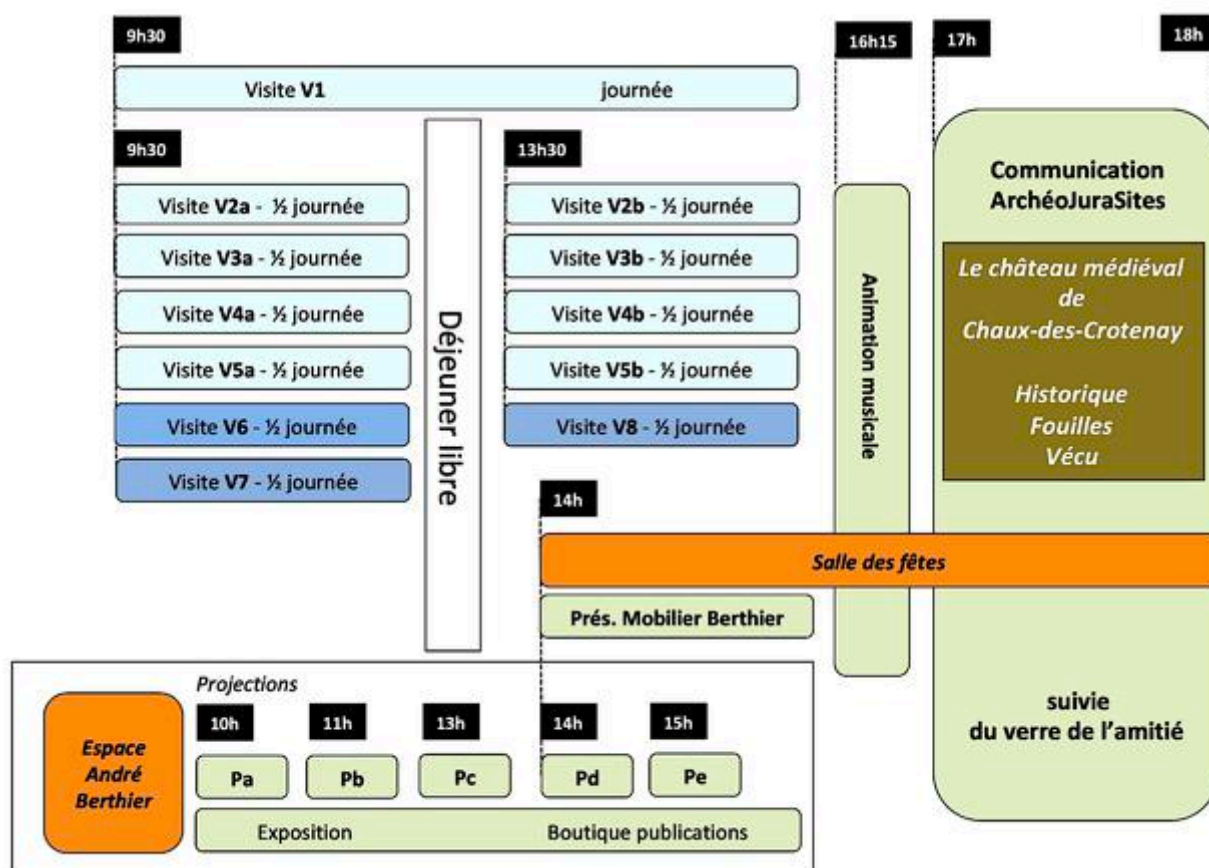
9h30

Visite V1 journée

16h15

17h

18h

9h30

13h30

Visite V2a - ½ journée

Visite V3a - ½ journée

Visite V4a - ½ journée

Visite V5a - ½ journée

Visite V6 - ½ journée

Visite V7 - ½ journée

Déjeuner libre

Visite V2b - ½ journée

Visite V3b - ½ journée

Visite V4b - ½ journée

Visite V5b - ½ journée

Visite V8 - ½ journée

Animation musicale

Communication ArchéoJuraSites

Le château médiéval de Chaux-des-Crotenay

Historique
Fouilles
Vécu

14h

Salle des fêtes

Prés. Mobilier Berthier

Projections

Espace André Berthier

10h

11h

13h

14h

15h

Pa

Pb

Pc

Pd

Pe

Exposition

Boutique publications

suivie du verre de l'amitié